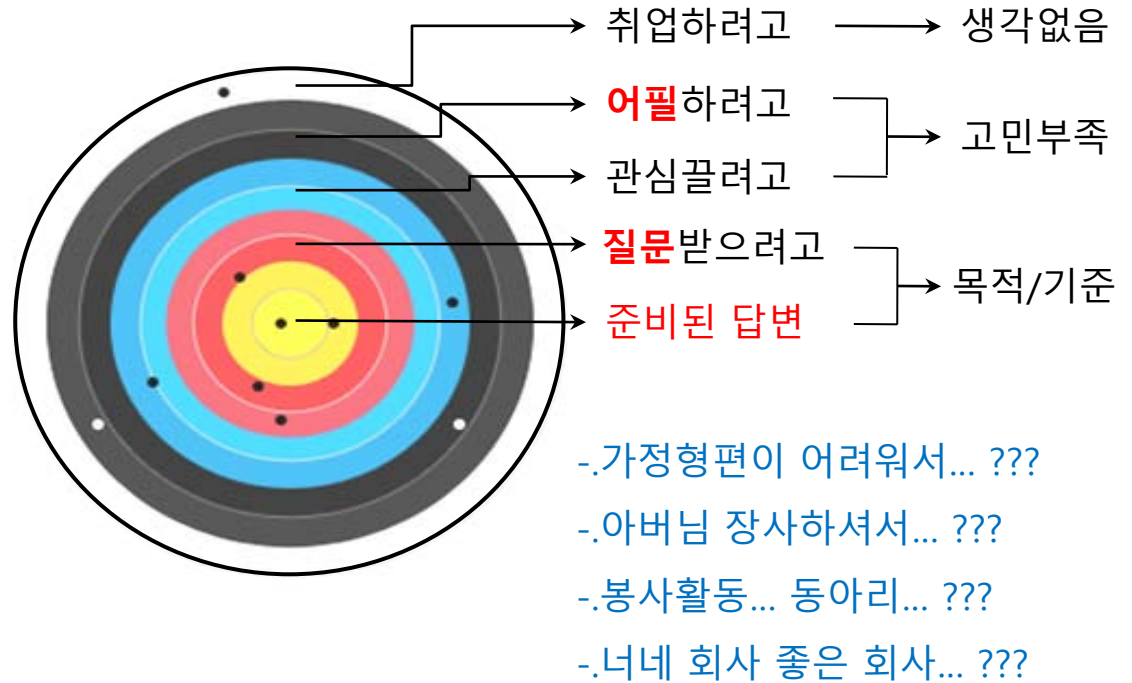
취업하려고 → 생각없음

어필하려고
관심끌려고
→ 고민부족

질문받으려고
준비된 답변
→ 목적/기준

-.가정형편이 어려워서... ???
-.아버님 장사하셔서... ???
-.봉사활동... 동아리... ???
-.너네 회사 좋은 회사... ???